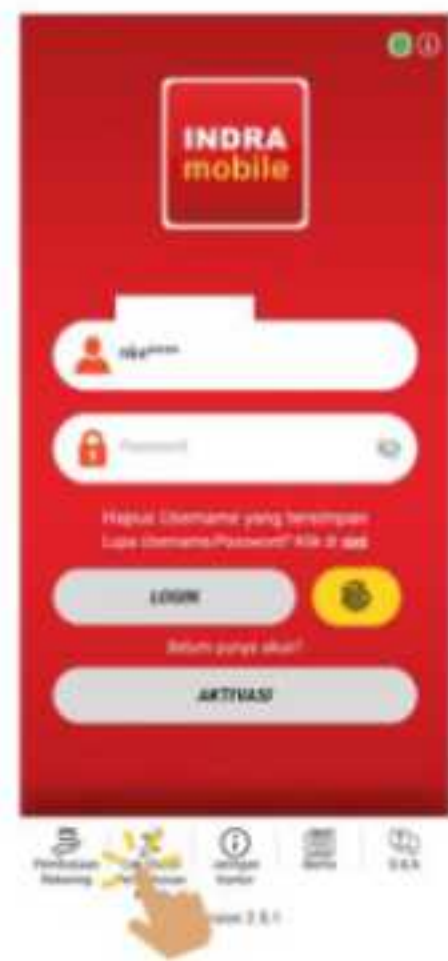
INDRA mobile

rika*****

Password

Hapus Username yang tersimpan
Lupa Username/Password? Klik di sini

LOGIN

Belum punya akun?

AKTIVASI

Pembukaan Rekening

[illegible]

Jaringan Kantor

Berita

Q&A

Versi 2.8.1